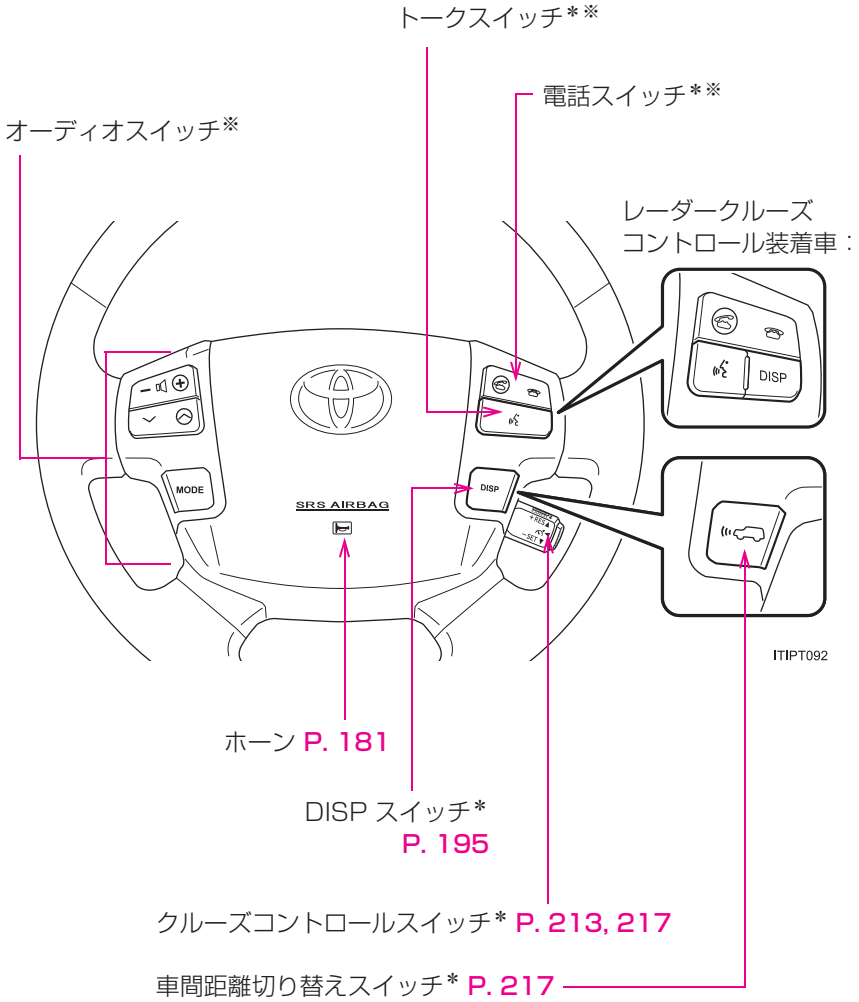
トークスイッチ＊※

電話スイッチ＊※

オーディオスイッチ※

レーダークルーズ
コントロール装着車：

MODE

SRS AIRBAG

DISP

+RES

SET

DISP

ITIPT092

ホーン P. 181

DISP スイッチ＊
P. 195

クルーズコントロールスイッチ＊ P. 213, 217

車間距離切り替えスイッチ＊ P. 217